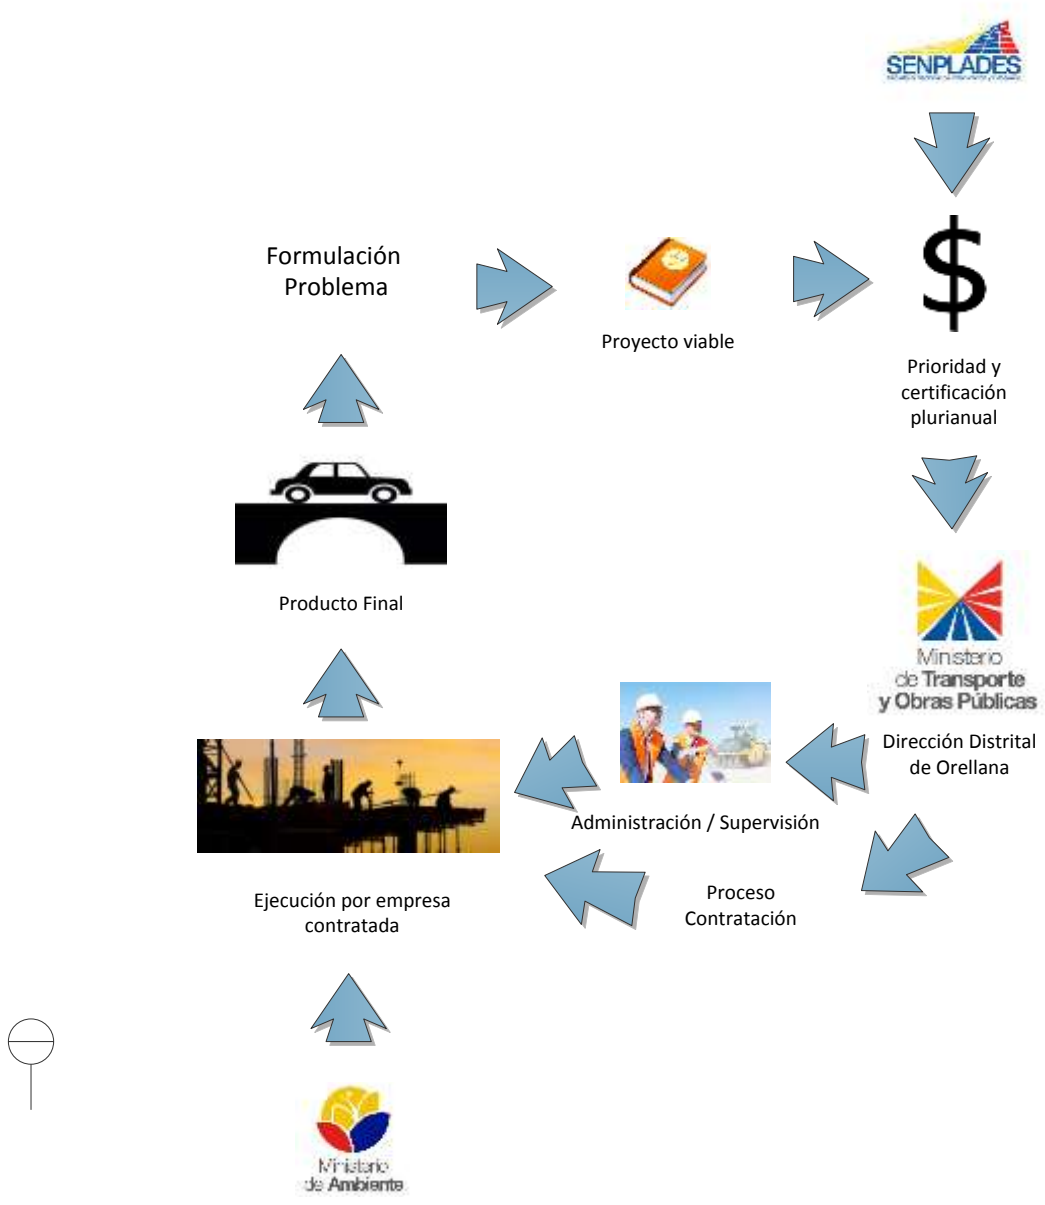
SENPLADES

Formulación Problema

Proyecto viable

$

Prioridad y certificación plurianual

Ministerio de Transporte y Obras Públicas

Dirección Distrital de Orellana

Administración / Supervisión

Proceso Contratación

Producto Final

Ejecución por empresa contratada

Ministerio de Ambiente